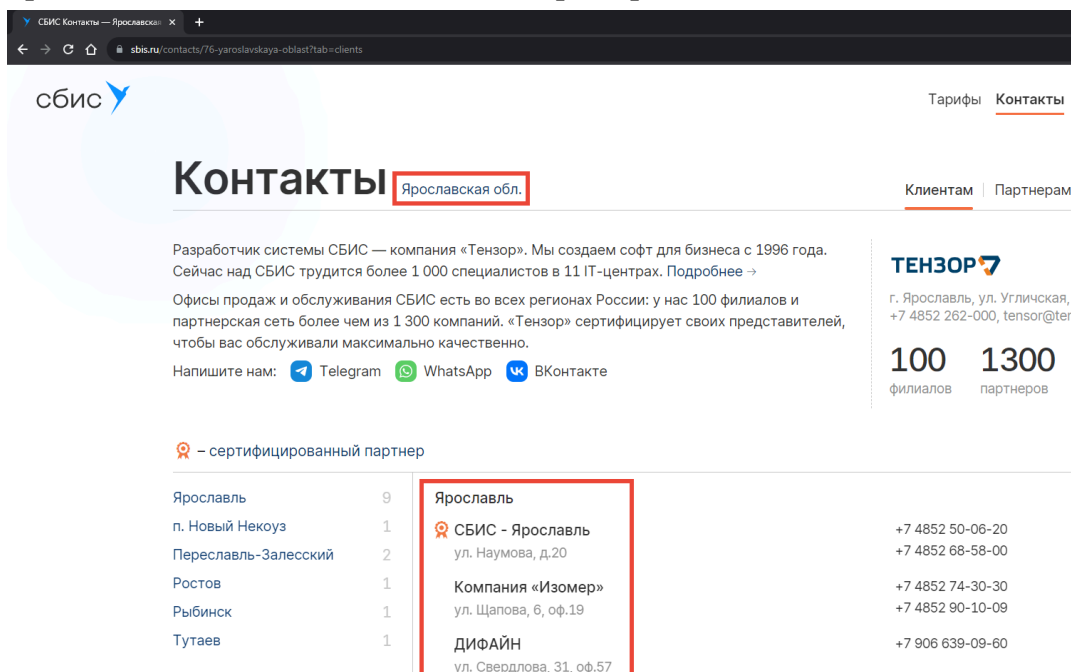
СБИС Контакты — Ярославская ×

sbis.ru/contacts/76-yaroslavskaya-oblast?tab=clients

сбис

Тарифы Контакты

Контакты Ярославская обл.

Клиентам | Партнерам

Разработчик системы СБИС — компания «Тензор». Мы создаем софт для бизнеса с 1996 года. Сейчас над СБИС трудится более 1 000 специалистов в 11 IT-центрах. Подробнее →

Офисы продаж и обслуживания СБИС есть во всех регионах России: у нас 100 филиалов и партнерская сеть более чем из 1 300 компаний. «Тензор» сертифицирует своих представителей, чтобы вас обслуживали максимально качественно.

Напишите нам: Telegram WhatsApp ВКонтакте

ТЕНЗОР

г. Ярославль, ул. Угличская, +7 4852 262-000, tensor@te

100 филиалов 1300 партнеров

– сертифицированный партнер

| | |
|---|---|
| Ярославль | 9 |
| п. Новый Некоуз | 1 |
| Переславль-Залесский | 2 |
| Ростов | 1 |
| Рыбинск | 1 |
| Тутаев | 1 |

Ярославль

СБИС - Ярославль
ул. Наумова, д.20
+7 4852 50-06-20
+7 4852 68-58-00

Компания «Изомер»
ул. Щапова, 6, оф.19
+7 4852 74-30-30
+7 4852 90-10-09

ДИФАЙН
ул. Свердлова, 31, оф.57
+7 906 639-09-60